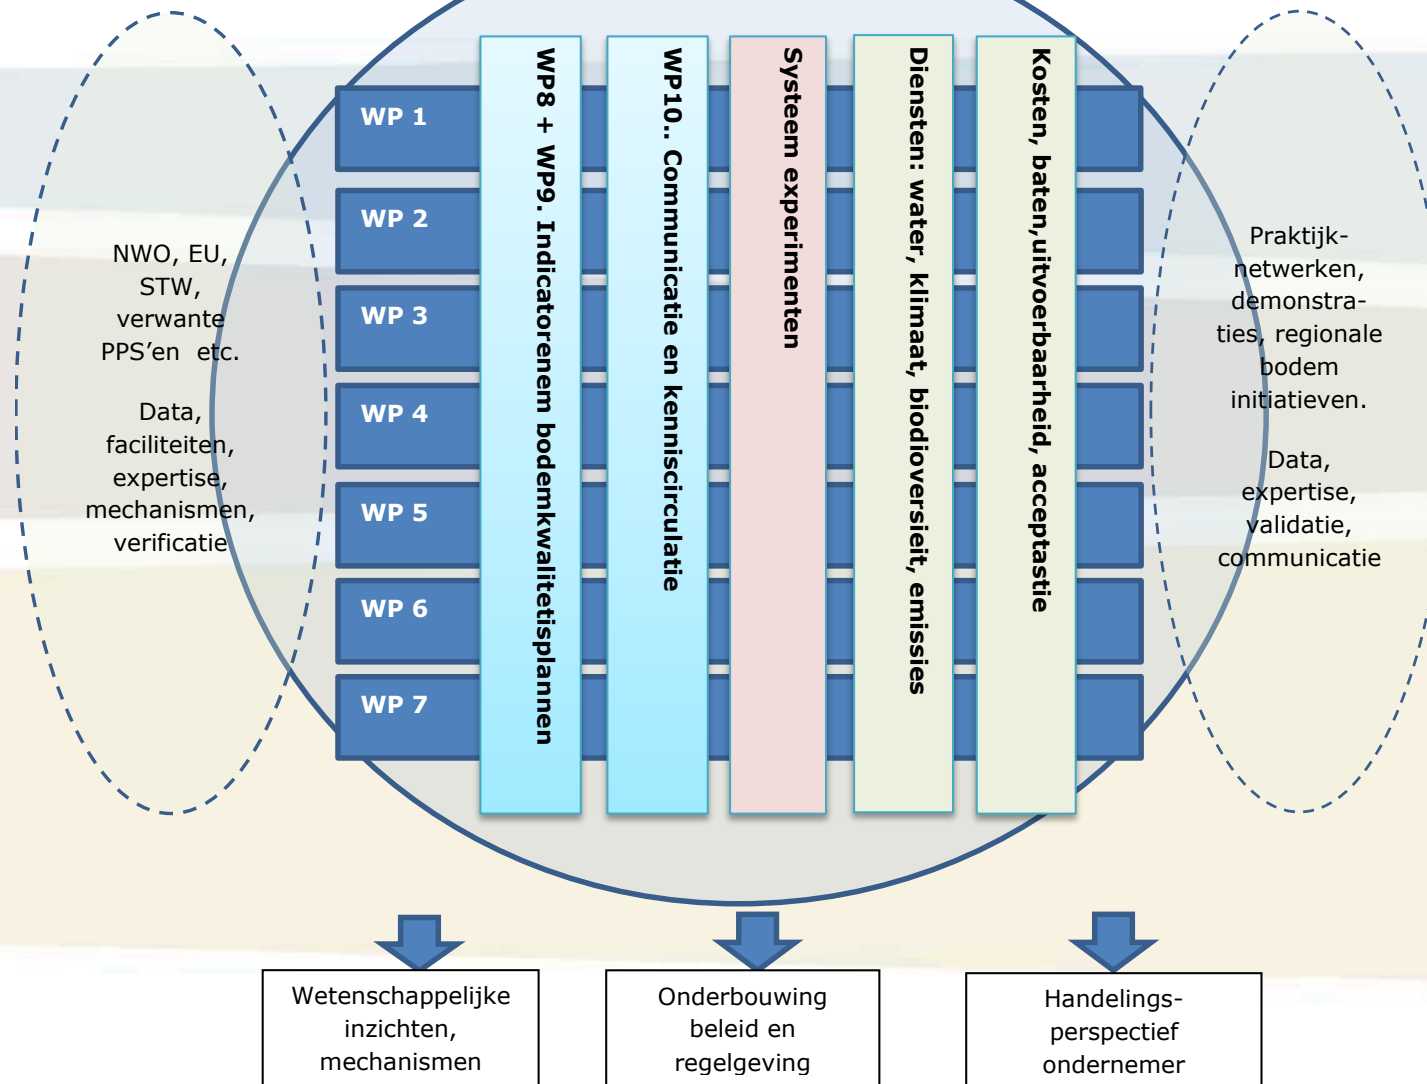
NWO, EU, STW, verwante PPS'en etc.

Data, faciliteiten, expertise, mechanismen, verificatie

WP 1

WP 2

WP 3

WP 4

WP 5

WP 6

WP 7

WP8 + WP9. Indicatorenem bodemkwalitetisplannen

WP10.. Communicatie en kenniscirculatie

Systeem experimenten

Diensten: water, klimaat, biodiversieit, emissies

Kosten, baten,uitvoerbaarheid, acceptastie

Praktijk-netwerken, demonstra-ties, regionale bodem initiatieven.

Data, expertise, validatie, communicatie

Wetenschappelijke inzichten, mechanismen

Onderbouwing beleid en regelgeving

Handelings-perspectief ondernemer